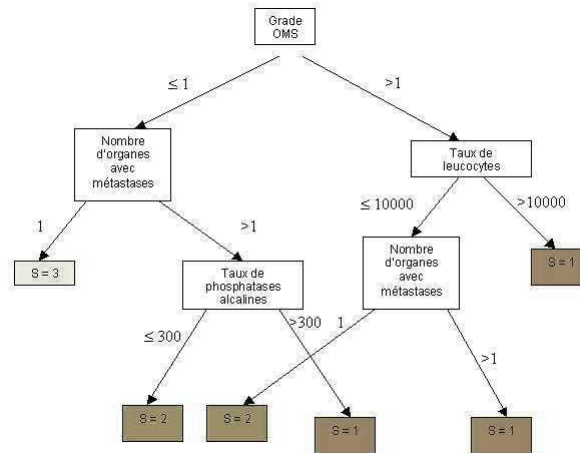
Grade OMS

≤ 1

>1

Nombre d'organes avec métastases

Taux de leucocytes

1

>1

≤ 10000

>10000

S = 3

Taux de phosphatases alcalines

Nombre d'organes avec métastases

S = 1

≤ 300

>300

1

>1

S = 2

S = 2

S = 1

S = 1